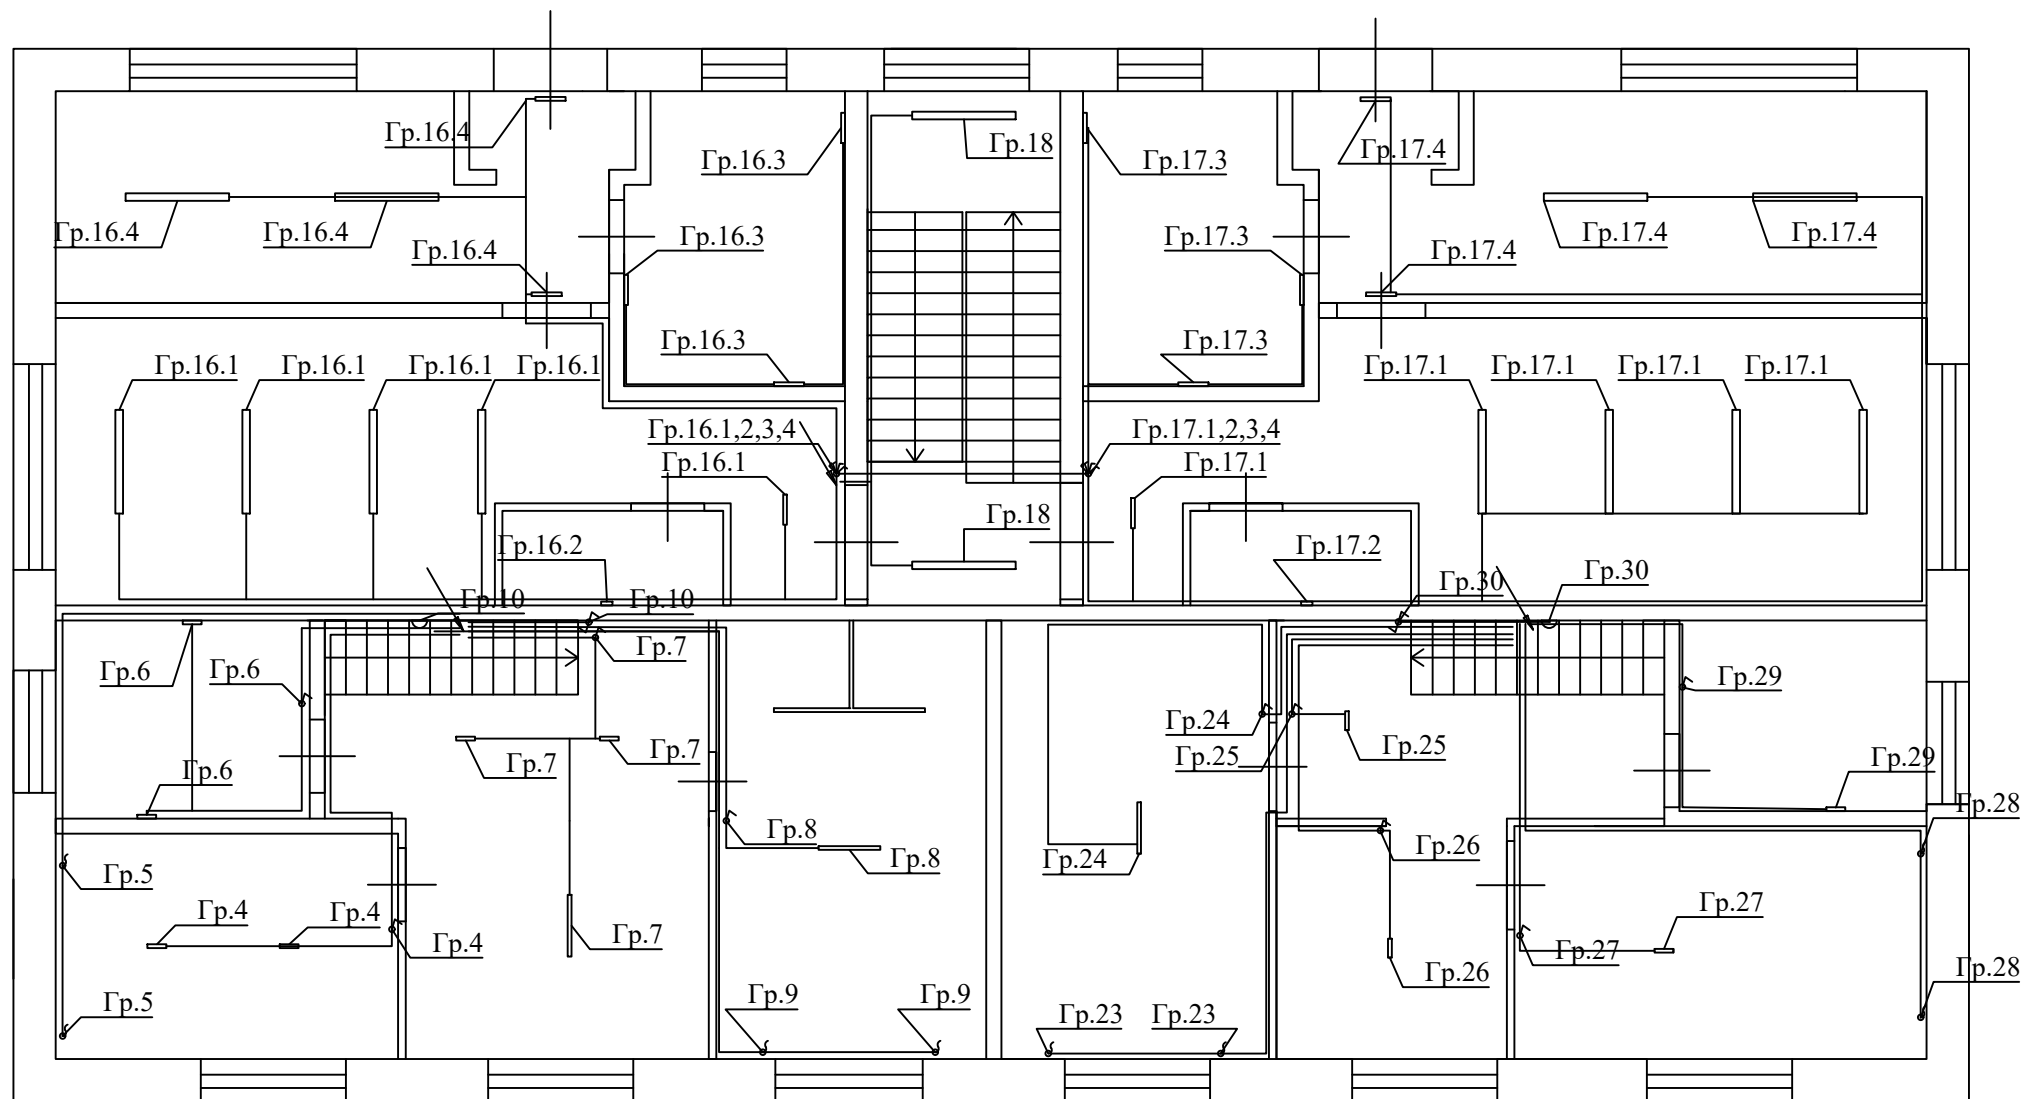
Гр.16.4
Гр.16.3
Гр.18
Гр.17.3
Гр.17.4
Гр.16.4
Гр.16.4
Гр.16.3
Гр.17.3
Гр.17.4
Гр.17.4
Гр.16.4
Гр.17.4
Гр.16.3
Гр.17.3
Гр.16.1
Гр.16.1
Гр.16.1
Гр.16.1
Гр.17.1
Гр.17.1
Гр.17.1
Гр.17.1
Гр.16.1,2,3,4
Гр.17.1,2,3,4
Гр.16.1
Гр.17.1
Гр.18
Гр.16.2
Гр.17.2
Гр.30
Гр.30
Гр.10
Гр.10
Гр.7
Гр.6
Гр.6
Гр.29
Гр.24
Гр.25
Гр.7
Гр.7
Гр.25
Гр.6
Гр.29
Гр.28
Гр.8
Гр.8
Гр.24
Гр.26
Гр.5
Гр.4
Гр.4
Гр.4
Гр.7
Гр.27
Гр.27
Гр.26
Гр.28
Гр.5
Гр.9
Гр.9
Гр.23
Гр.23